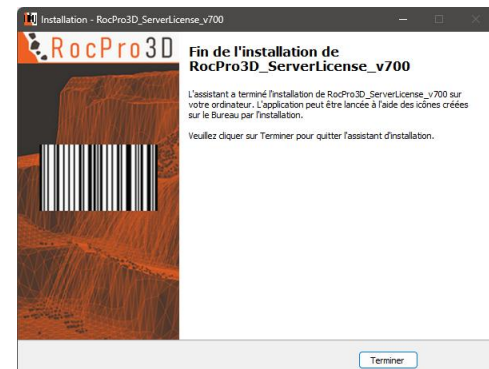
Installation - RocPro3D_ServerLicense_v700

RocPro3D

Fin de l'installation de RocPro3D_ServerLicense_v700

L'assistant a terminé l'installation de RocPro3D_ServerLicense_v700 sur votre ordinateur. L'application peut être lancée à l'aide des icônes créées sur le Bureau par l'installation.

Veuillez cliquer sur Terminer pour quitter l'assistant d'installation.

Terminer